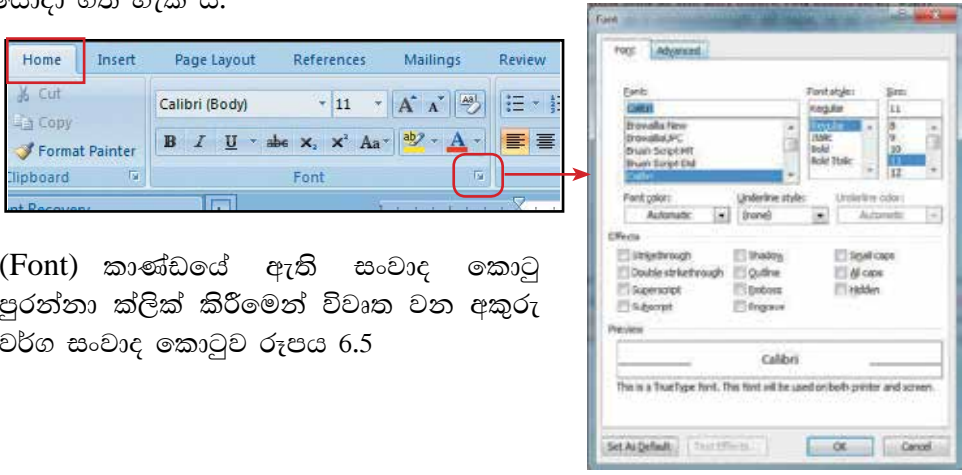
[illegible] ගත හැක. ය.

Home Insert Page Layout References Mailings Review

Cut
Copy
Format Painter
Clipboard

Calibri (Body) 11
B I U abe $x_2$ $x^2$ Aa
Font

(Font) කාණ්ඩයේ ඇති සංවාද කොටු පුරන්නා ක්ලික් කිරීමෙන් විවෘත වන අකුරු වර්ග සංවාද කොටුව රූපය 6.5

Font
Font Advanced
Font: Calibri
Browallia New
BrowalliaUPC
Brush Script MT
Brush Script Std
Calibri
Font style: Regular
Regular
Italic
Bold
Bold Italic
Size: 11
8
9
10
11
12
Font color: Automatic
Underline style: (none)
Underline color: Automatic
Effects
Strikethrough
Double strikethrough
Superscript
Subscript
Shadow
Outline
Emboss
Engrave
Small caps
All caps
Hidden
Preview
Calibri
This is a TrueType font. This font will be used on both printer and screen.
Set As Default Text Effects... OK Cancel